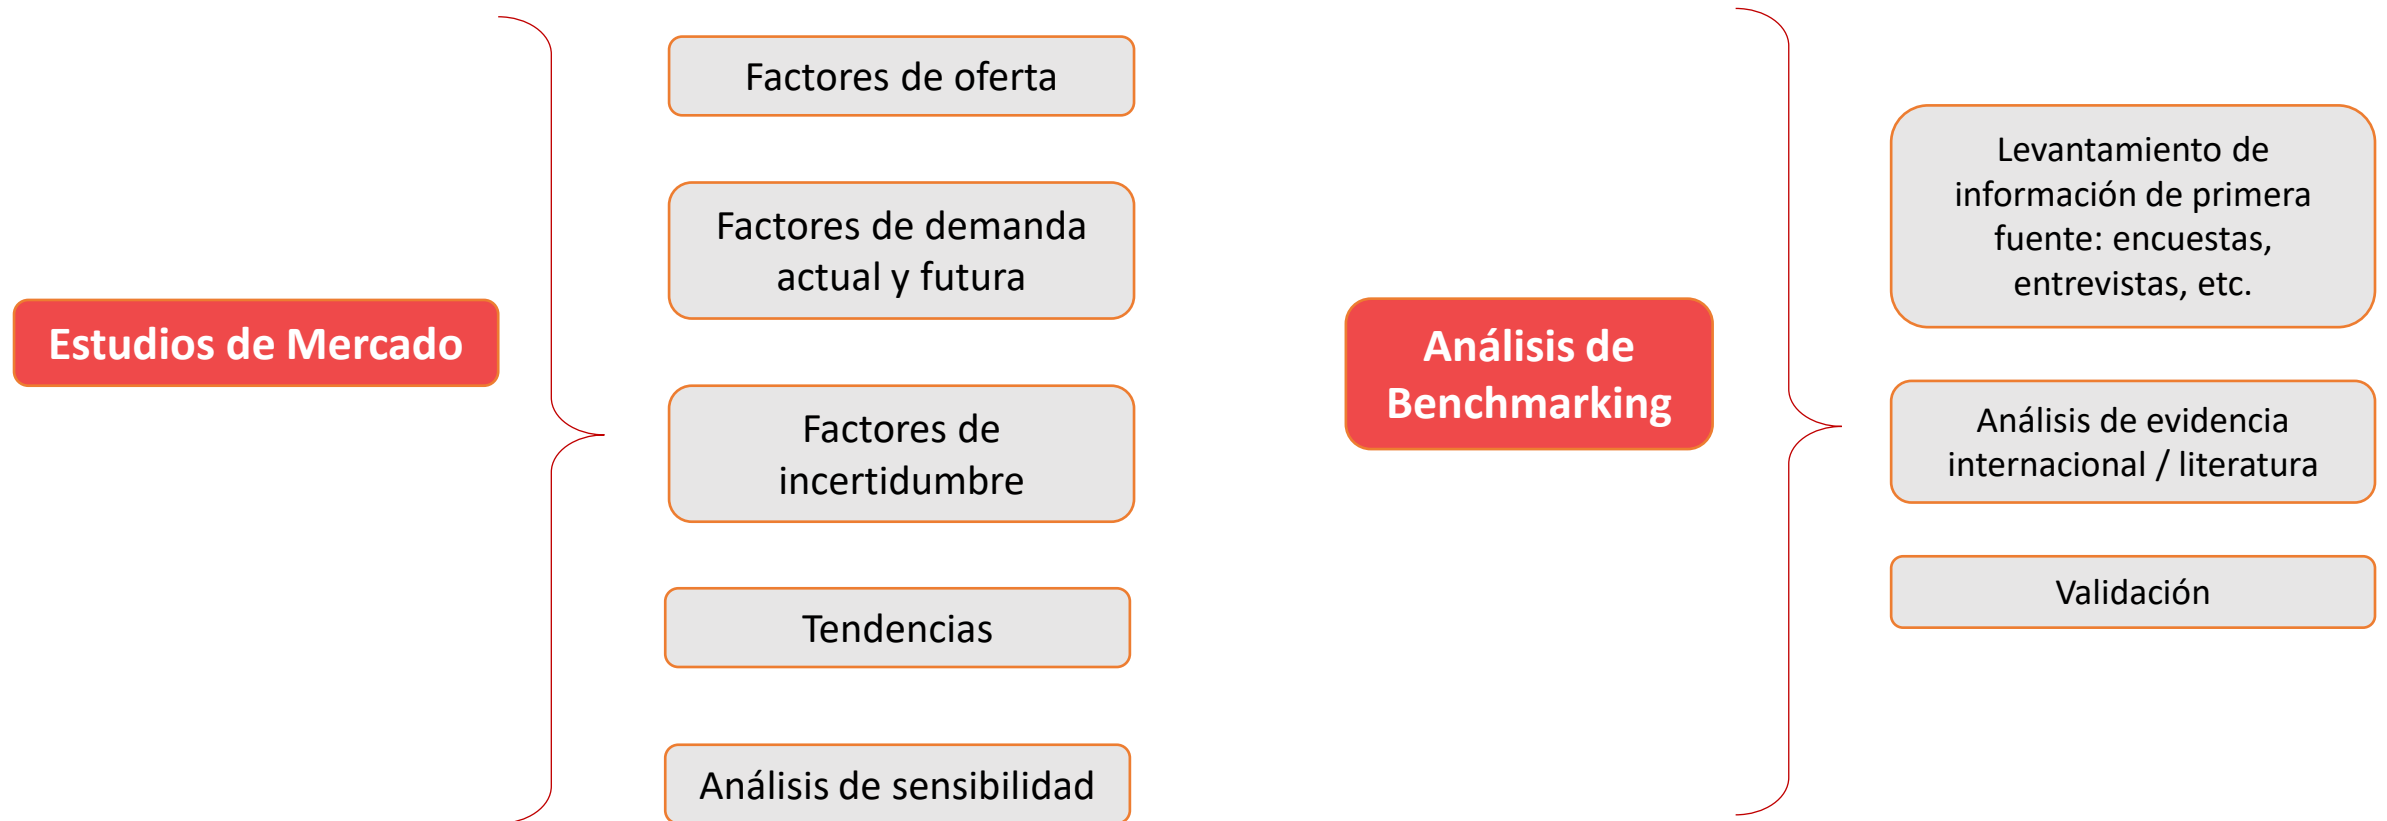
Estudios de Mercado

Factores de oferta

Factores de demanda actual y futura

Factores de incertidumbre

Tendencias

Análisis de sensibilidad

Análisis de Benchmarking

Levantamiento de información de primera fuente: encuestas, entrevistas, etc.

Análisis de evidencia internacional / literatura

Validación